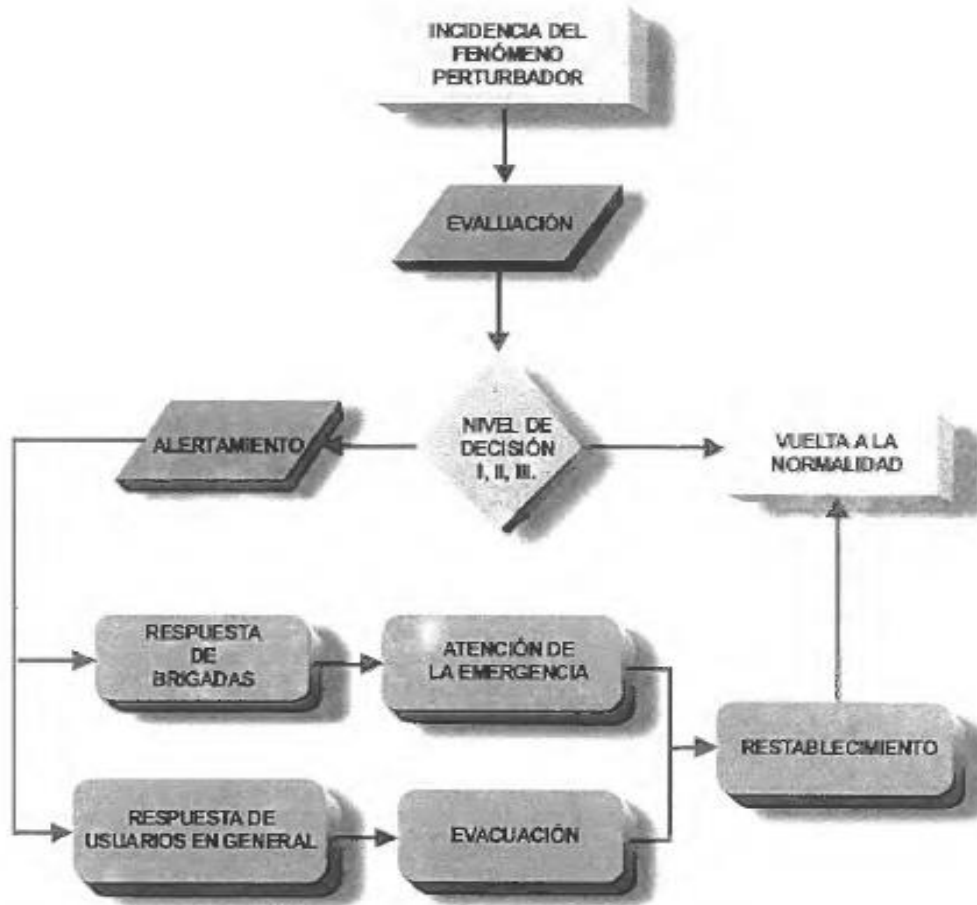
INCIDENCIA DEL FENÓMENO PERTURBADOR

EVALUACIÓN

NIVEL DE DECISIÓN I, II, III.

ALERTAMIENTO

VUELTA A LA NORMALIDAD

RESPUESTA DE BRIGADAS

ATENCIÓN DE LA EMERGENCIA

RESTABLECIMIENTO

RESPUESTA DE USUARIOS EN GENERAL

EVACUACIÓN